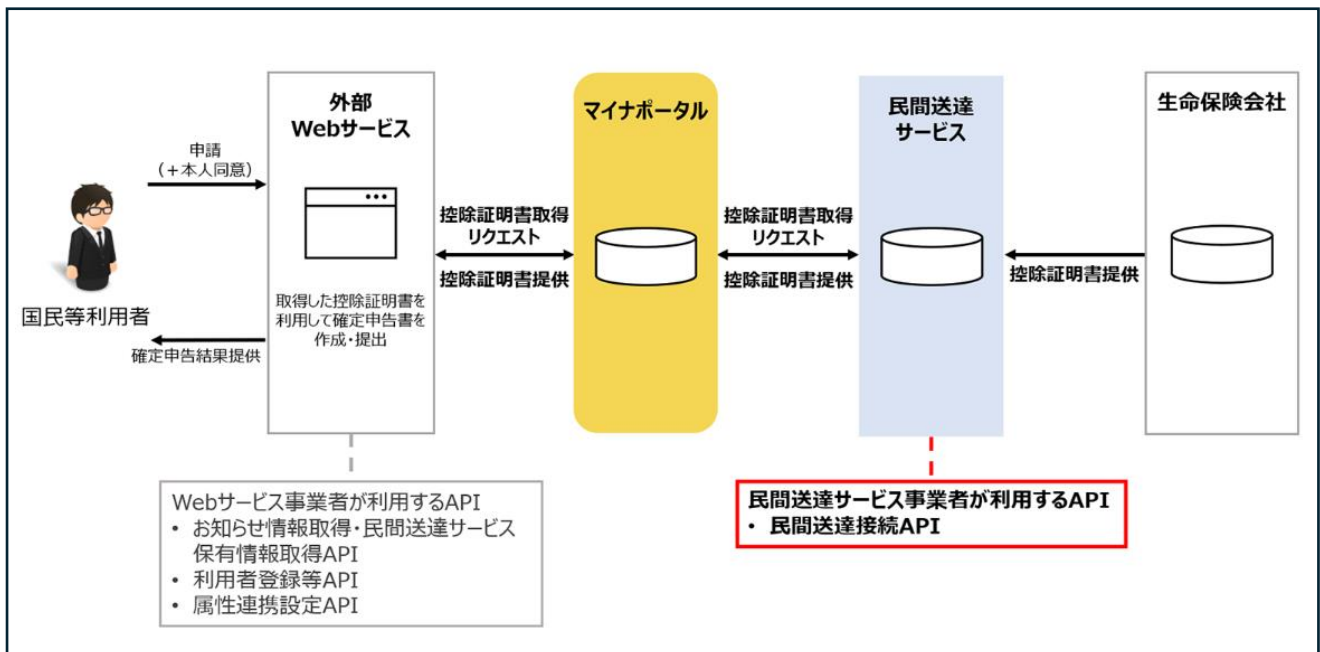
申請
（＋本人同意）

国民等利用者

確定申告結果提供

外部
Webサービス

取得した控除証明書を利用して確定申告書を作成・提出

控除証明書取得リクエスト

控除証明書提供

マイナポータル

控除証明書取得リクエスト

控除証明書提供

民間送達サービス

控除証明書提供

生命保険会社

Webサービス事業者が利用するAPI
• お知らせ情報取得・民間送達サービス保有情報取得API
• 利用者登録等API
• 属性連携設定API

民間送達サービス事業者が利用するAPI
• 民間送達接続API